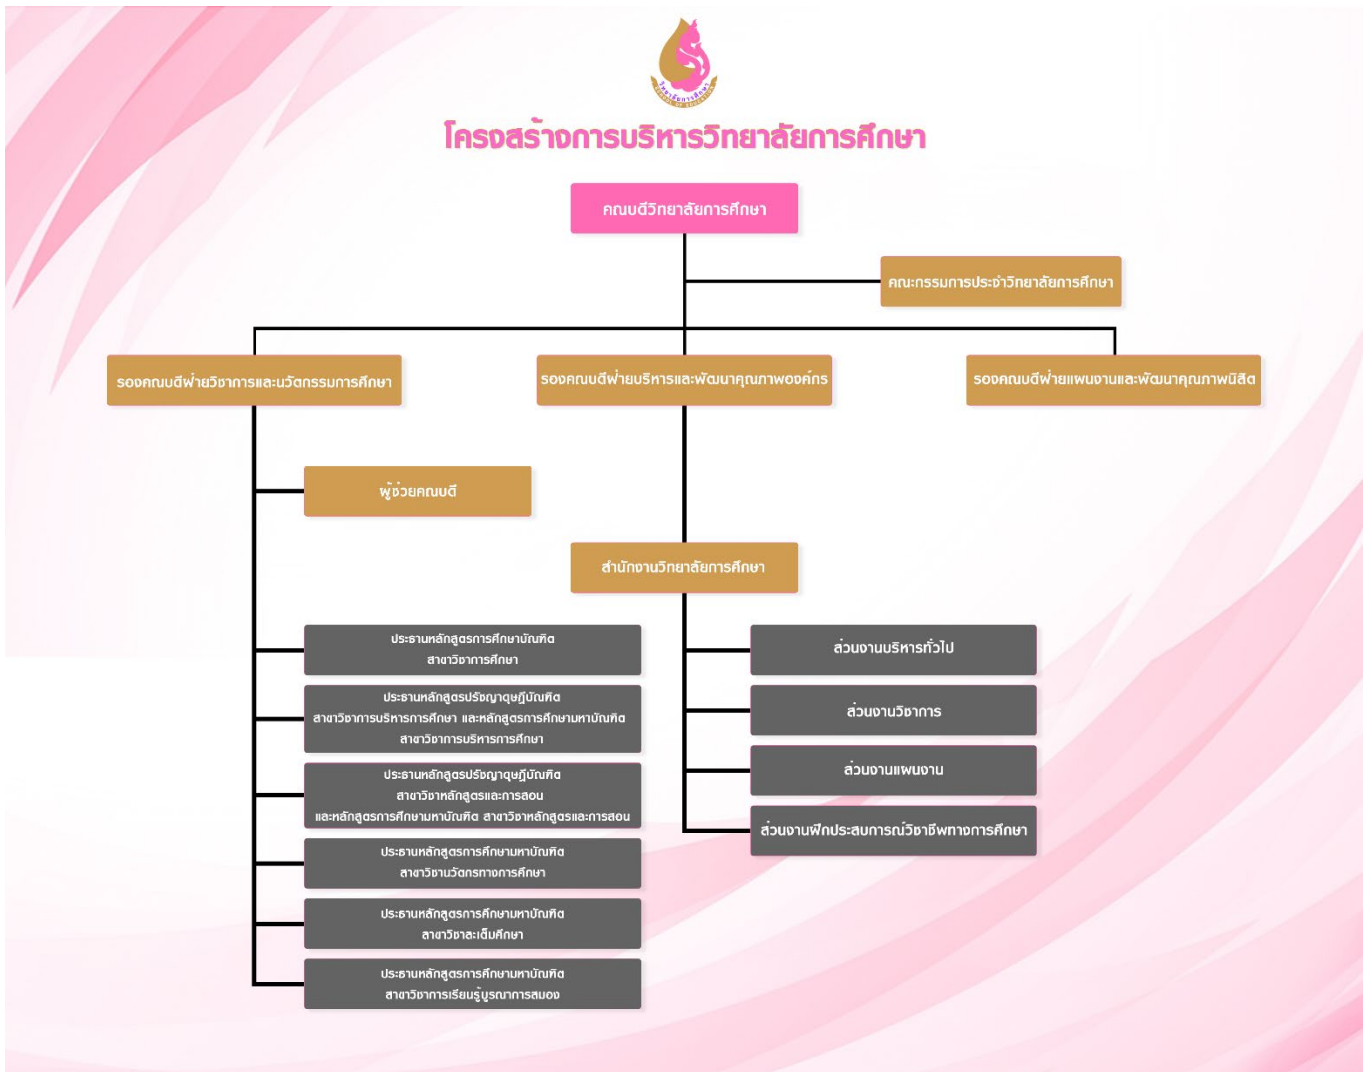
วิทยาลัยการศึกษา

โครงสร้างการบริหารวิทยาลัยการศึกษา

คณบดีวิทยาลัยการศึกษา

คณะกรรมการประจำวิทยาลัยการศึกษา

รองคณบดีฝ่ายวิชาการและนวัตกรรมการศึกษา

รองคณบดีฝ่ายบริหารและพัฒนาคุณภาพองค์กร

รองคณบดีฝ่ายแผนงานและพัฒนาคุณภาพนิสิต

ผู้ช่วยคณบดี

สำนักงานวิทยาลัยการศึกษา

ประธานหลักสูตรการศึกษาบัณฑิต สาขาวิชาการศึกษา

ประธานหลักสูตรปรัชญาดุษฎีบัณฑิต สาขาวิชาการบริหารการศึกษา และหลักสูตรการศึกษามหาบัณฑิต สาขาวิชาการบริหารการศึกษา

ประธานหลักสูตรปรัชญาดุษฎีบัณฑิต สาขาวิชาหลักสูตรและการสอน และหลักสูตรการศึกษามหาบัณฑิต สาขาวิชาหลักสูตรและการสอน

ประธานหลักสูตรการศึกษามหาบัณฑิต สาขาวิชานวัตกรรมทางการศึกษา

ประธานหลักสูตรการศึกษามหาบัณฑิต สาขาวิชาสะเต็มศึกษา

ประธานหลักสูตรการศึกษามหาบัณฑิต สาขาวิชาการเรียนรู้บูรณาการสมอง

ส่วนงานบริหารทั่วไป

ส่วนงานวิชาการ

ส่วนงานแผนงาน

ส่วนงานฝึกประสบการณ์วิชาชีพทางการศึกษา